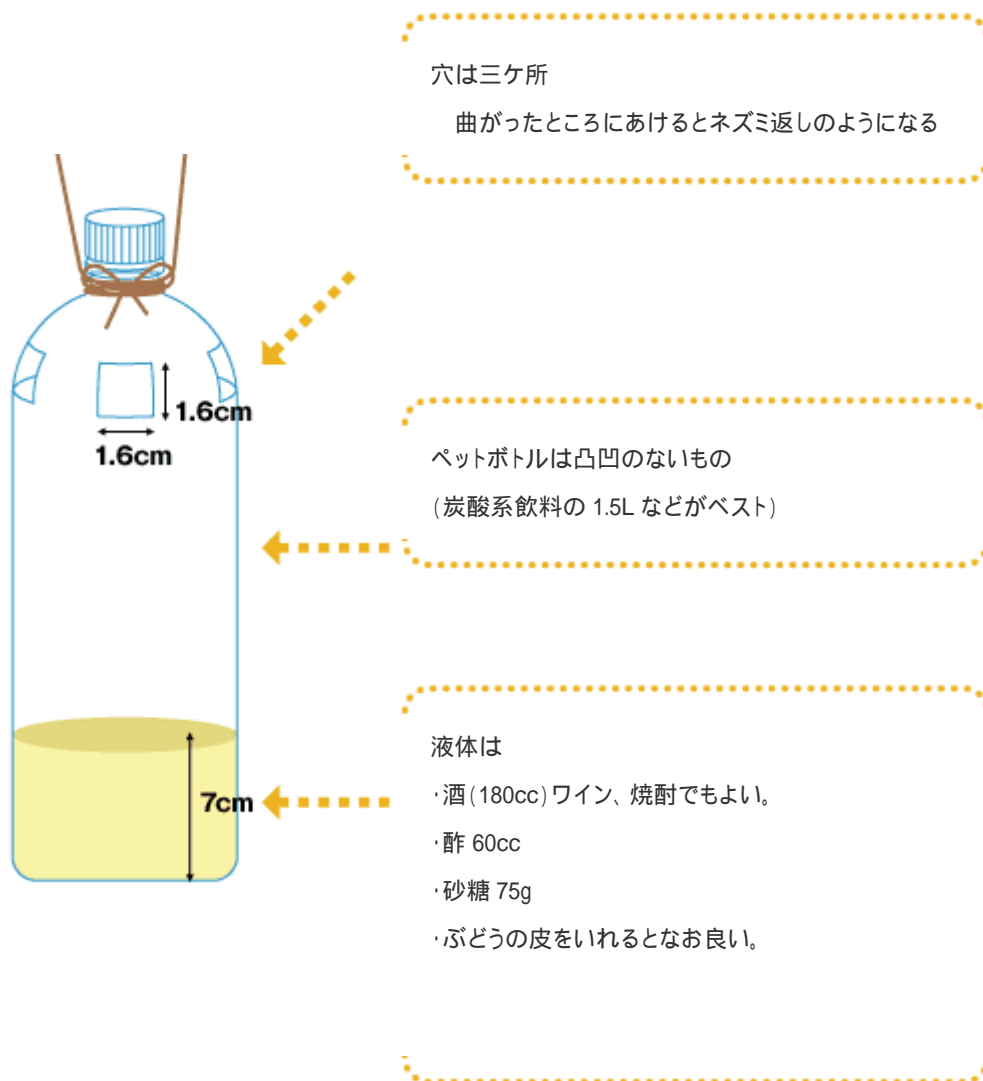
1.6cm

1.6cm

7cm

穴は三ケ所

曲がったところにあけるとネズミ返しのようになる

ペットボトルは凸凹のないもの

（炭酸系飲料の 1.5L などがベスト）

液体は

・酒（180cc）ワイン、焼酎でもよい。

・酢 60cc

・砂糖 75g

・ぶどうの皮をいれるとなお良い。